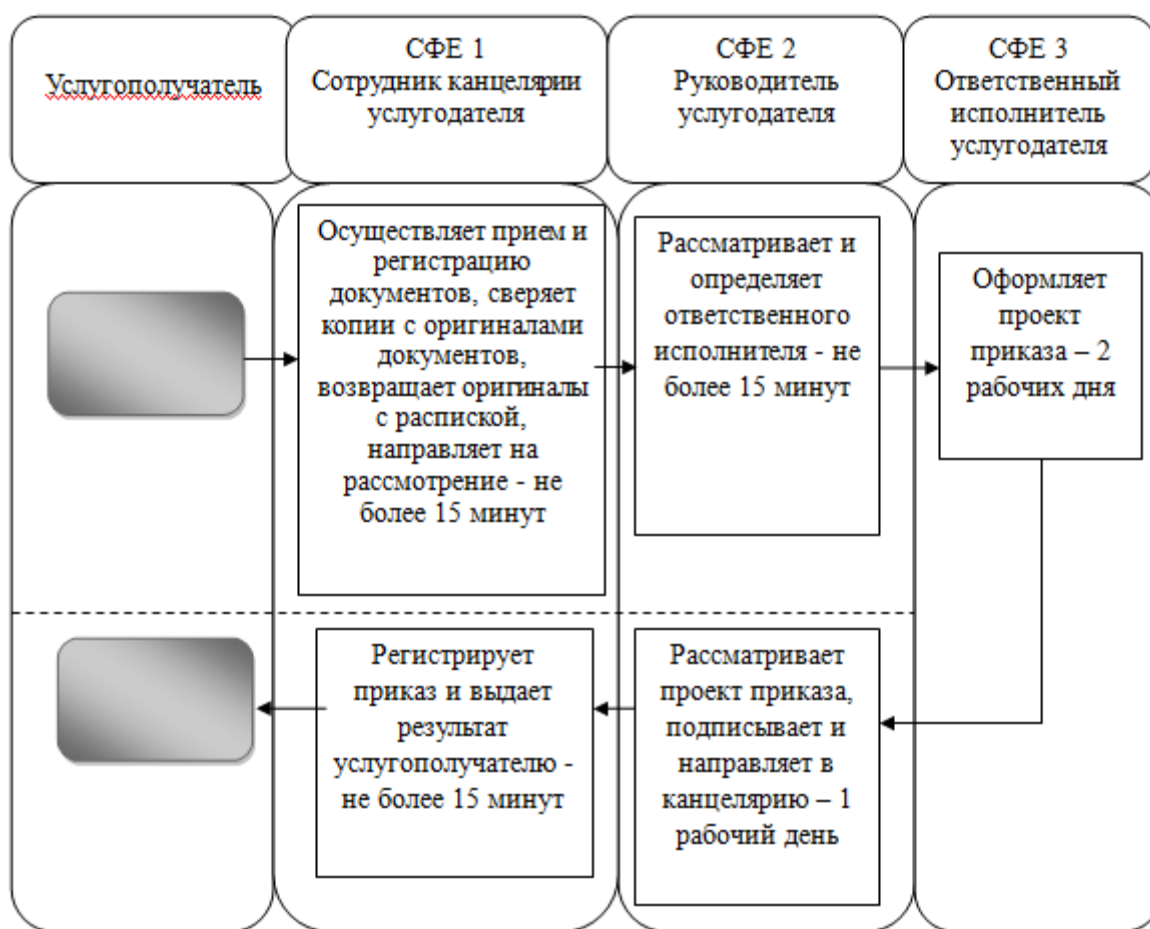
Услугополучатель

СФЕ 1
Сотрудник канцелярии услугодателя

СФЕ 2
Руководитель услугодателя

СФЕ 3
Ответственный исполнитель услугодателя

Осуществляет прием и регистрацию документов, сверяет копии с оригиналами документов, возвращает оригиналы с распиской, направляет на рассмотрение - не более 15 минут

Рассматривает и определяет ответственного исполнителя - не более 15 минут

Оформляет проект приказа – 2 рабочих дня

Регистрирует приказ и выдает результат услугополучателю - не более 15 минут

Рассматривает проект приказа, подписывает и направляет в канцелярию – 1 рабочий день